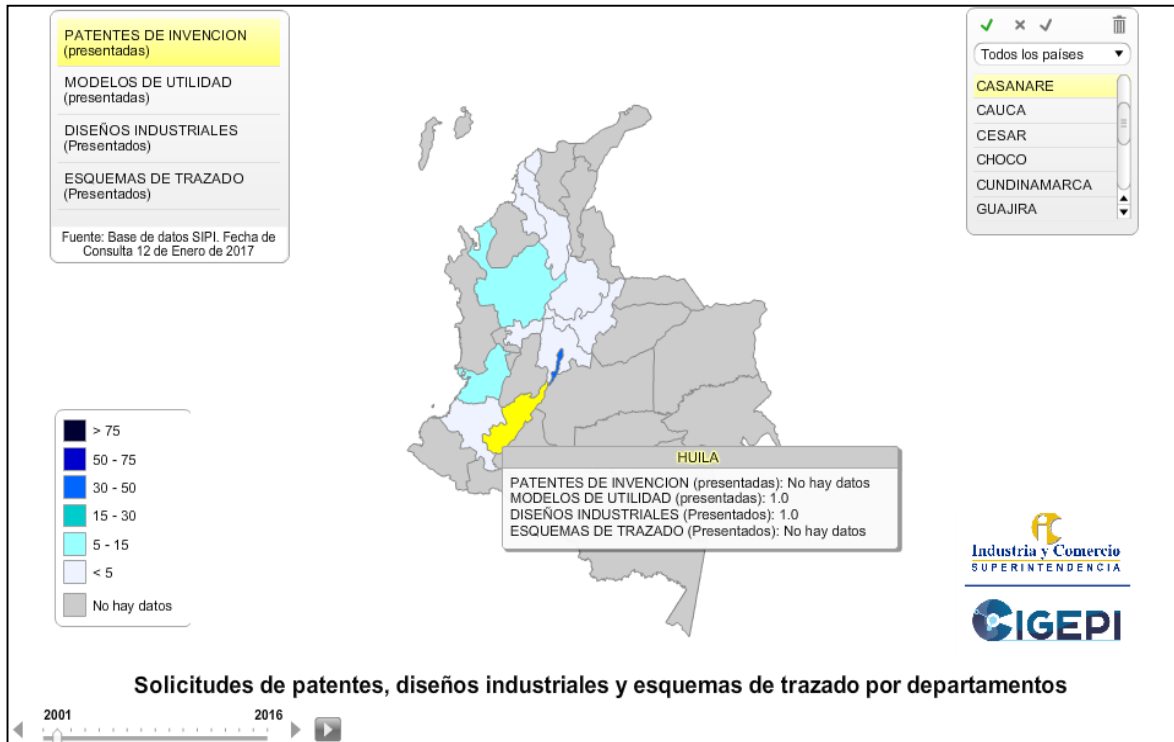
PATENTES DE INVENCION
(presentadas)

MODELOS DE UTILIDAD
(presentadas)

DISEÑOS INDUSTRIALES
(Presentados)

ESQUEMAS DE TRAZADO
(Presentados)

Fuente: Base de datos SIPI. Fecha de Consulta 12 de Enero de 2017

Todos los países

CASANARE
CAUCA
CESAR
CHOCO
CUNDINAMARCA
GUAJIRA

> 75
50 - 75
30 - 50
15 - 30
5 - 15
< 5
No hay datos

HUILA
PATENTES DE INVENCION (presentadas): No hay datos
MODELOS DE UTILIDAD (presentadas): 1.0
DISEÑOS INDUSTRIALES (Presentados): 1.0
ESQUEMAS DE TRAZADO (Presentados): No hay datos

Industria y Comercio
SUPERINTENDENCIA

CIGEPI

Solicitudes de patentes, diseños industriales y esquemas de trazado por departamentos

2001
2016